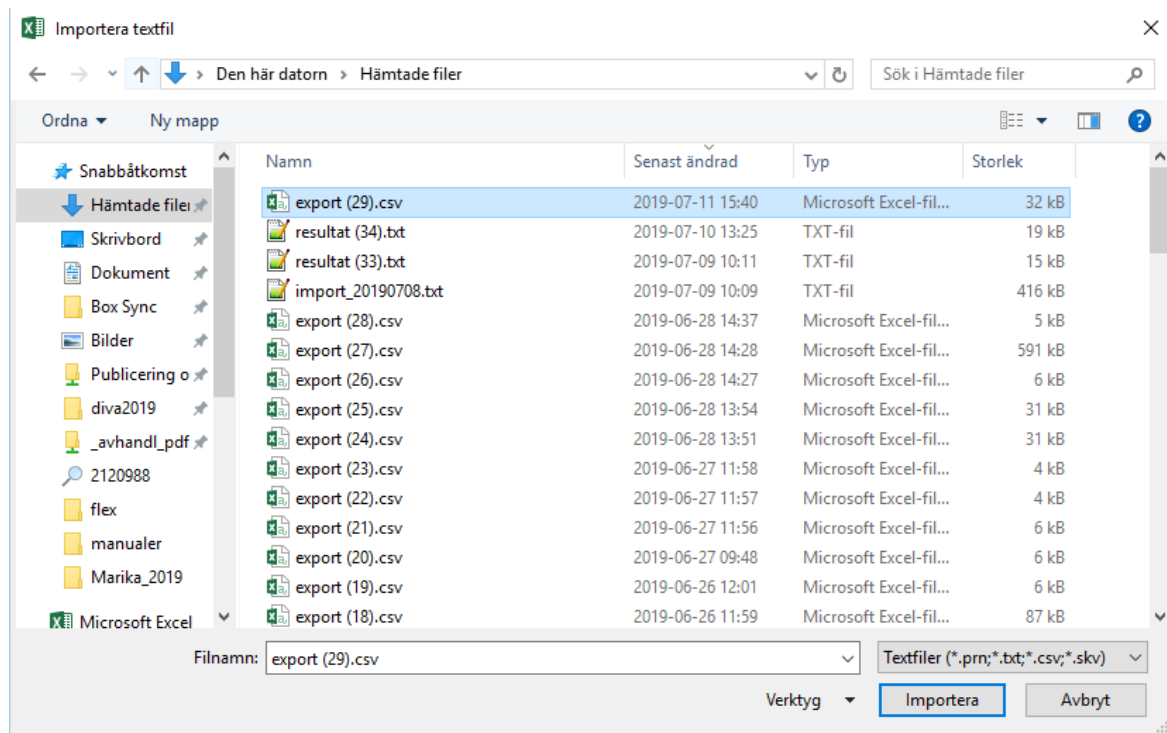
Importera textfil

Den här datorn › Hämtade filer

Sök i Hämtade filer

Ordna ▾ Ny mapp

Snabbåtkomst
Hämtade filer
Skrivbord
Dokument
Box Sync
Bilder
Publicering o
diva2019
_avhandl_pdf
2120988
flex
manualer
Marika_2019
Microsoft Excel

| Namn | Senast ändrad | Typ | Storlek |
|---|---|---|---|
| export (29).csv | 2019-07-11 15:40 | Microsoft Excel-fil... | 32 kB |
| resultat (34).txt | 2019-07-10 13:25 | TXT-fil | 19 kB |
| resultat (33).txt | 2019-07-09 10:11 | TXT-fil | 15 kB |
| import_20190708.txt | 2019-07-09 10:09 | TXT-fil | 416 kB |
| export (28).csv | 2019-06-28 14:37 | Microsoft Excel-fil... | 5 kB |
| export (27).csv | 2019-06-28 14:28 | Microsoft Excel-fil... | 591 kB |
| export (26).csv | 2019-06-28 14:27 | Microsoft Excel-fil... | 6 kB |
| export (25).csv | 2019-06-28 13:54 | Microsoft Excel-fil... | 31 kB |
| export (24).csv | 2019-06-28 13:51 | Microsoft Excel-fil... | 31 kB |
| export (23).csv | 2019-06-27 11:58 | Microsoft Excel-fil... | 4 kB |
| export (22).csv | 2019-06-27 11:57 | Microsoft Excel-fil... | 4 kB |
| export (21).csv | 2019-06-27 11:56 | Microsoft Excel-fil... | 6 kB |
| export (20).csv | 2019-06-27 09:48 | Microsoft Excel-fil... | 6 kB |
| export (19).csv | 2019-06-26 12:01 | Microsoft Excel-fil... | 6 kB |
| export (18).csv | 2019-06-26 11:59 | Microsoft Excel-fil... | 87 kB |

Filnamn: export (29).csv
Textfiler (*.prn;*.txt;*.csv;*.skv)

Verktyg ▾ Importera Avbryt